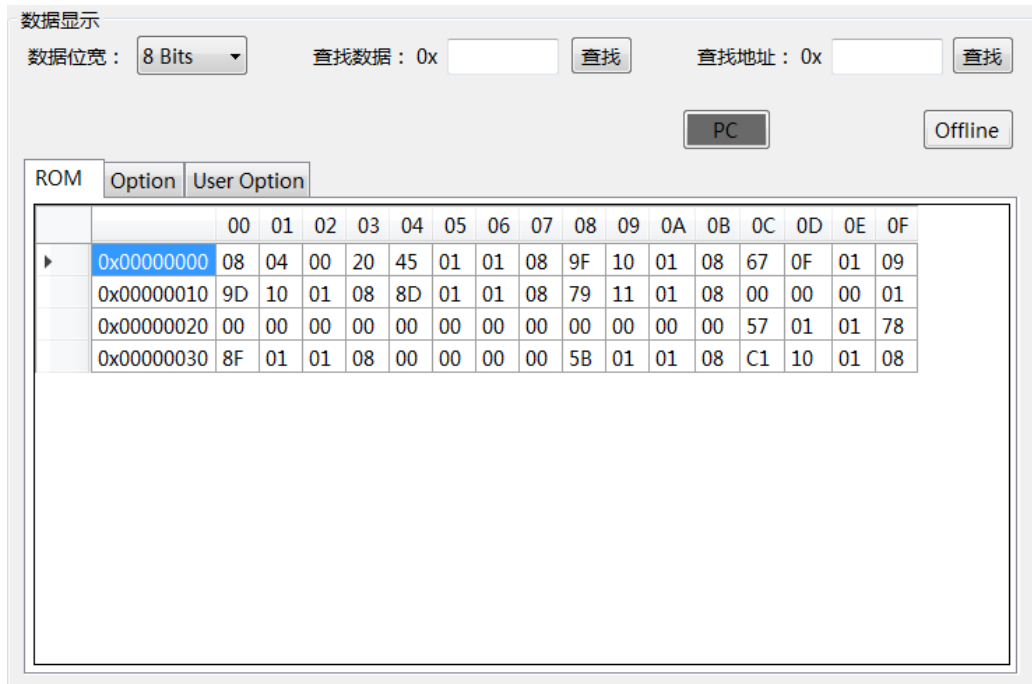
数据显示

数据位宽： 8 Bits

查找数据： 0x 查找

查找地址： 0x 查找

PC

Offline

ROM | Option | User Option

| | 00 | 01 | 02 | 03 | 04 | 05 | 06 | 07 | 08 | 09 | 0A | 0B | 0C | 0D | 0E | 0F |
|---|---|---|---|---|---|---|---|---|---|---|---|---|---|---|---|---|
| 0x00000000 | 08 | 04 | 00 | 20 | 45 | 01 | 01 | 08 | 9F | 10 | 01 | 08 | 67 | 0F | 01 | 09 |
| 0x00000010 | 9D | 10 | 01 | 08 | 8D | 01 | 01 | 08 | 79 | 11 | 01 | 08 | 00 | 00 | 00 | 01 |
| 0x00000020 | 00 | 00 | 00 | 00 | 00 | 00 | 00 | 00 | 00 | 00 | 00 | 00 | 57 | 01 | 01 | 78 |
| 0x00000030 | 8F | 01 | 01 | 08 | 00 | 00 | 00 | 00 | 5B | 01 | 01 | 08 | C1 | 10 | 01 | 08 |